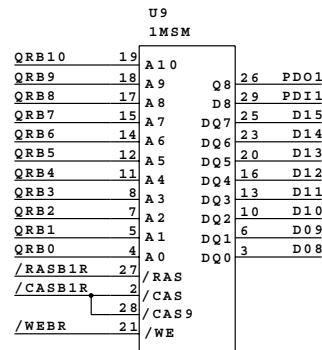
U9
1MSM

QRB10 19 A10
QRB9 18 A9
QRB8 17 A8
QRB7 15 A7
QRB6 14 A6
QRB5 12 A5
QRB4 11 A4
QRB3 8 A3
QRB2 7 A2
QRB1 5 A1
QRB0 4 A0
/RASB1R 27 /RAS
/CASB1R 2 /CAS
28 /CAS9
/WEBR 21 /WE

Q8 26 PDO1
D8 29 PDI1
DQ7 25 D15
DQ6 23 D14
DQ5 20 D13
DQ4 16 D12
DQ3 13 D11
DQ2 10 D10
DQ1 6 D09
DQ0 3 D08